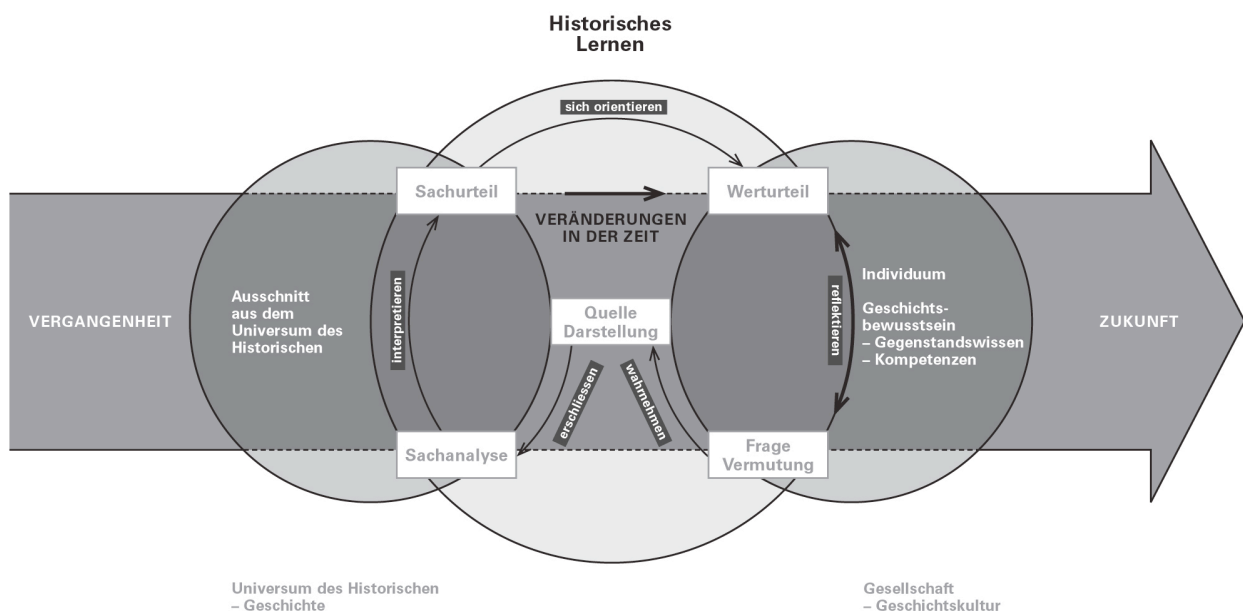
Historisches
Lernen

sich orientieren

Sachurteil

Werturteil

VERÄNDERUNGEN
IN DER ZEIT

VERGANGENHEIT

Ausschnitt
aus dem
Universum des
Historischen

interpretieren

Quelle
Darstellung

reflektieren

Individuum

Geschichtsbewusstsein
– Gegenstandswissen
– Kompetenzen

ZUKUNFT

erschliessen

wahrnehmen

Sachanalyse

Frage
Vermutung

Universum des Historischen
– Geschichte

Gesellschaft
– Geschichtskultur